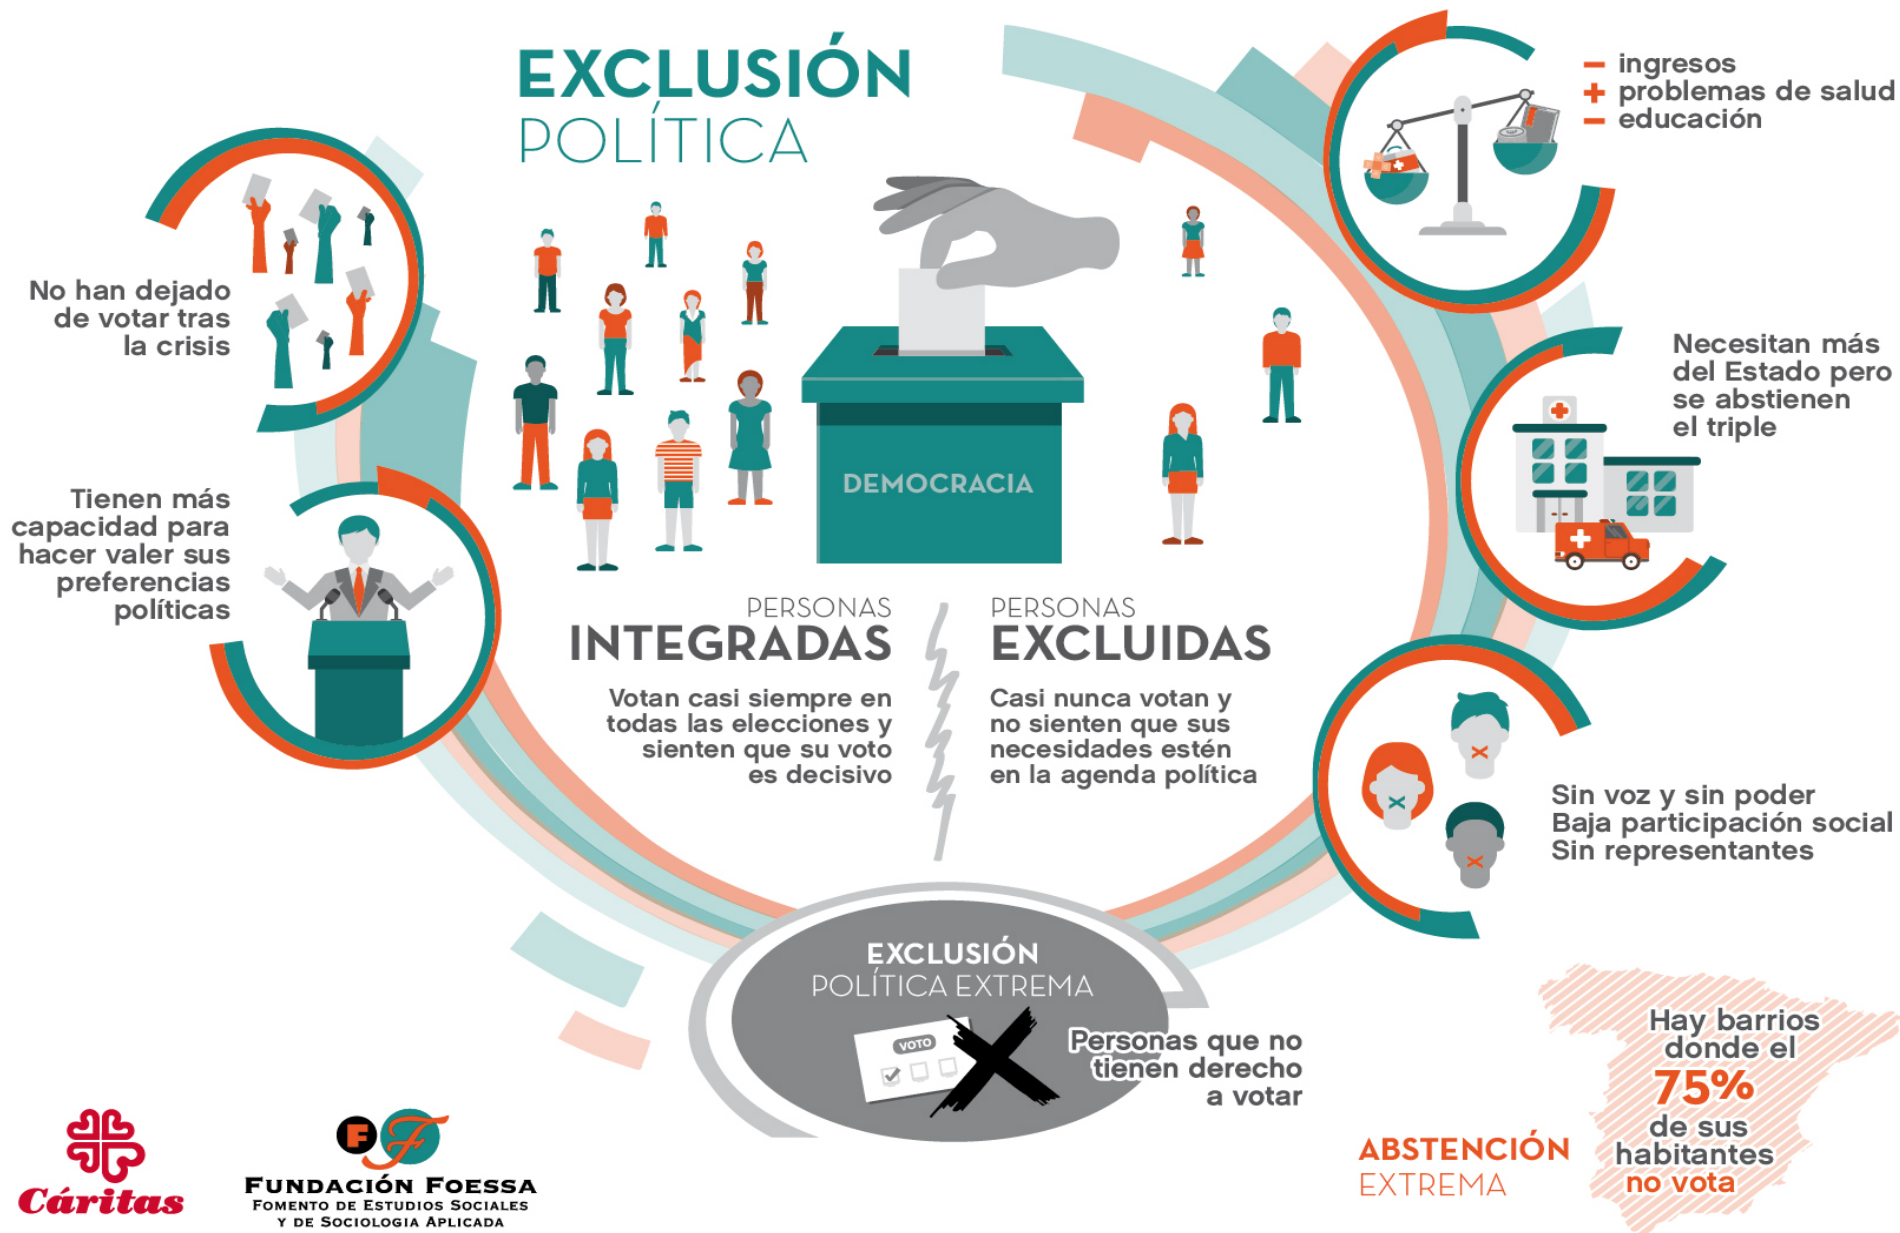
EXCLUSIÓN
POLÍTICA

– ingresos
+ problemas de salud
– educación

No han dejado de votar tras la crisis

DEMOCRACIA

Necesitan más del Estado pero se abstienen el triple

Tienen más capacidad para hacer valer sus preferencias políticas

PERSONAS
INTEGRADAS

Votan casi siempre en todas las elecciones y sienten que su voto es decisivo

PERSONAS
EXCLUIDAS

Casi nunca votan y no sienten que sus necesidades estén en la agenda política

Sin voz y sin poder
Baja participación social
Sin representantes

EXCLUSIÓN
POLÍTICA EXTREMA

VOTO

Personas que no tienen derecho a votar

Hay barrios donde el 75% de sus habitantes no vota

ABSTENCIÓN
EXTREMA

Cáritas

FF
FUNDACIÓN FOESSA
FOMENTO DE ESTUDIOS SOCIALES Y DE SOCIOLOGIA APLICADA